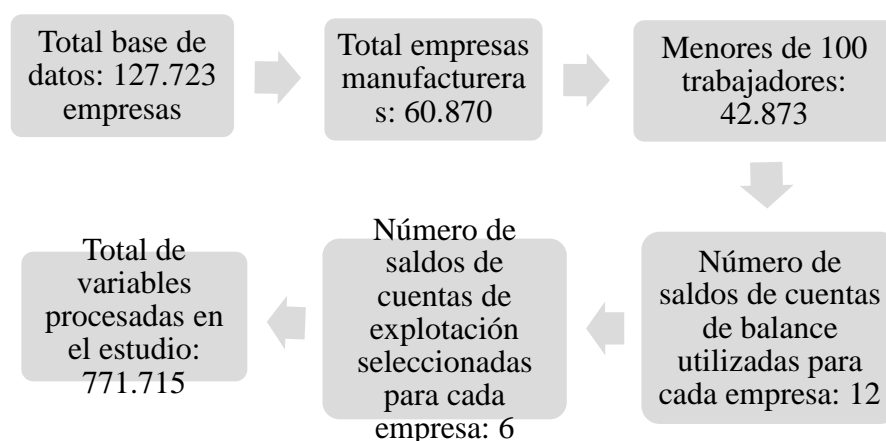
Total base de datos: 127.723 empresas

Total empresas manufactureras: 60.870

Menores de 100 trabajadores: 42.873

Número de saldos de cuentas de balance utilizadas para cada empresa: 12

Número de saldos de cuentas de explotación seleccionadas para cada empresa: 6

Total de variables procesadas en el estudio: 771.715